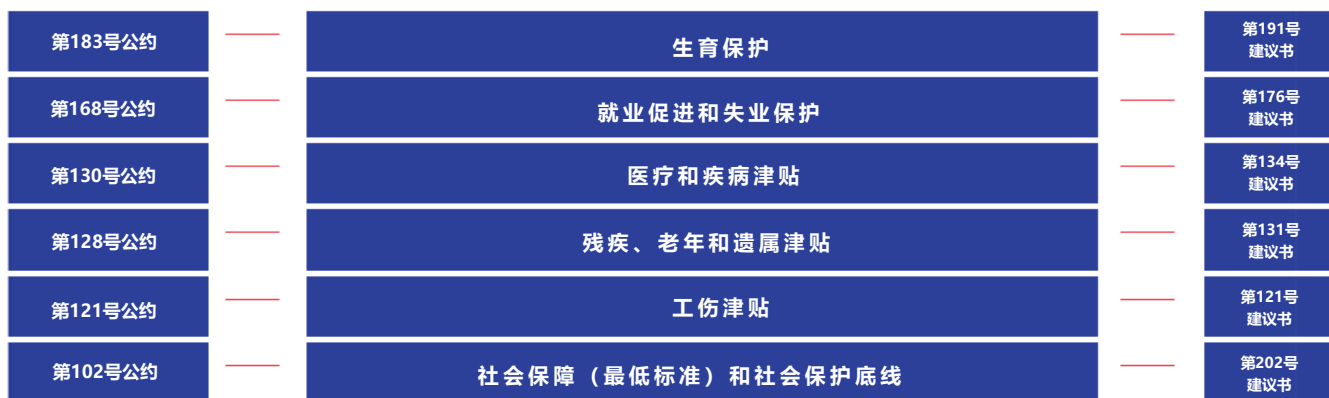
第183号公约

生育保护

第191号建议书

第168号公约

就业促进和失业保护

第176号建议书

第130号公约

医疗和疾病津贴

第134号建议书

第128号公约

残疾、老年和遗属津贴

第131号建议书

第121号公约

工伤津贴

第121号建议书

第102号公约

社会保障（最低标准）和社会保护底线

第202号建议书